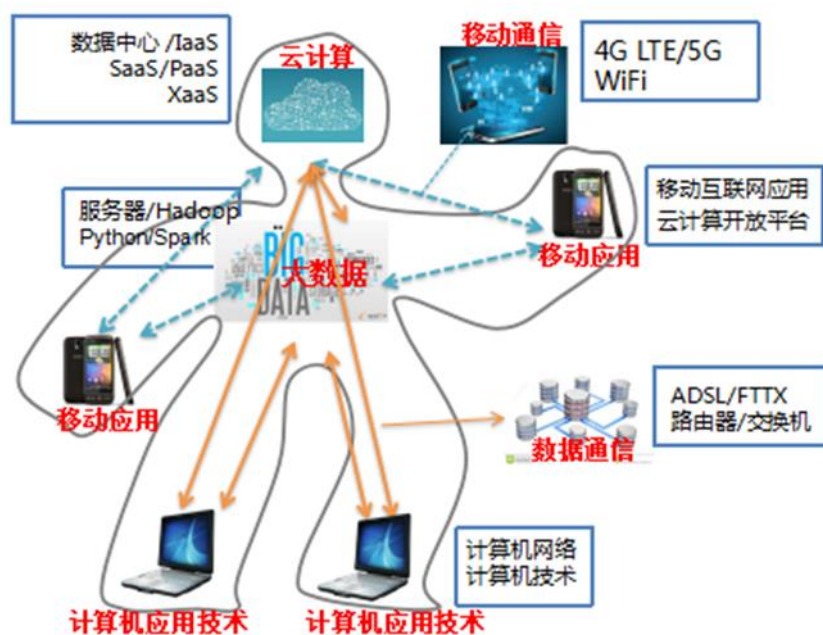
数据中心 /IaaS
SaaS/PaaS
XaaS

云计算

移动通信

4G LTE/5G
WiFi

服务器/Hadoop
Python/Spark

BIG DATA
大数据

移动互联网应用
云计算开放平台

移动应用

移动应用

ADSL/FTTX
路由器/交换机

数据通信

计算机网络
计算机技术

计算机应用技术

计算机应用技术